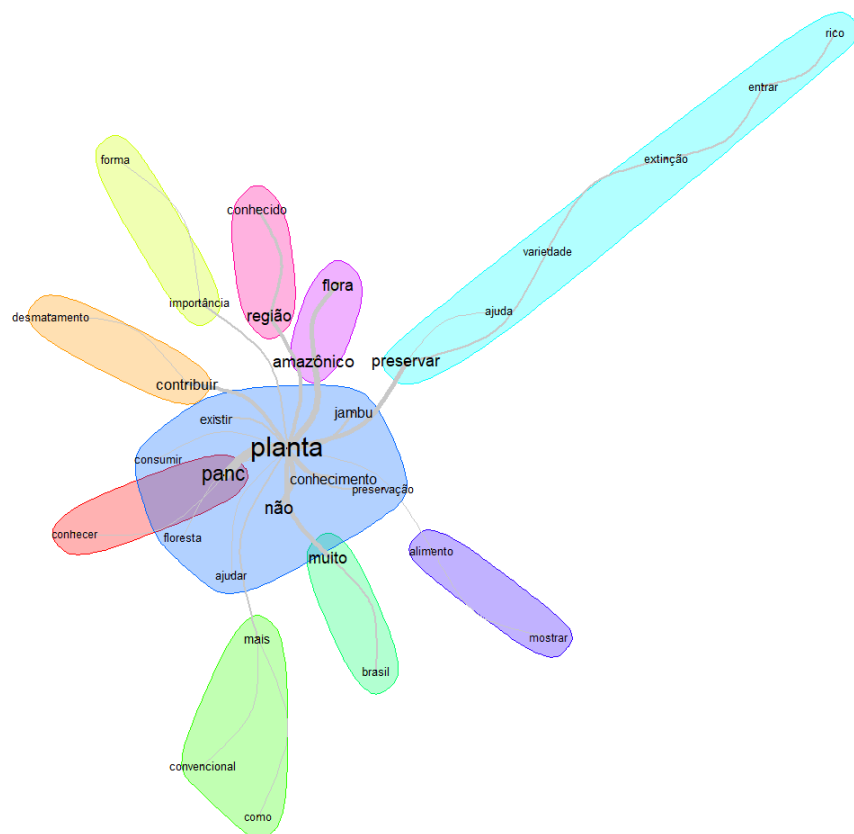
rico
entrar
extinção
forma
conhecido
variedade
flora
importância
região
ajuda
desmatamento
amazônico
preservar
contribuir
jambu
existir
planta
consumir
panc
conhecimento
preservação
não
conhecer
floresta
alimento
muito
ajudar
mostrar
mais
brasil
convencional
como